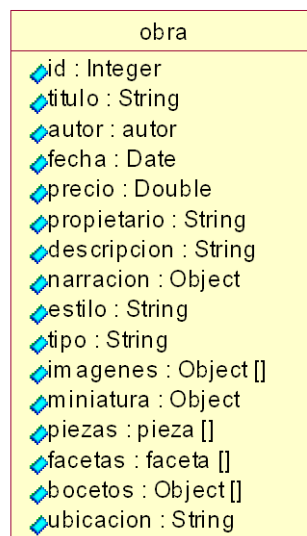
obra

id : Integer
titulo : String
autor : autor
fecha : Date
precio : Double
propietario : String
descripcion : String
narracion : Object
estilo : String
tipo : String
imagenes : Object []
miniatura : Object
piezas : pieza []
facetas : faceta []
bocetos : Object []
ubicacion : String